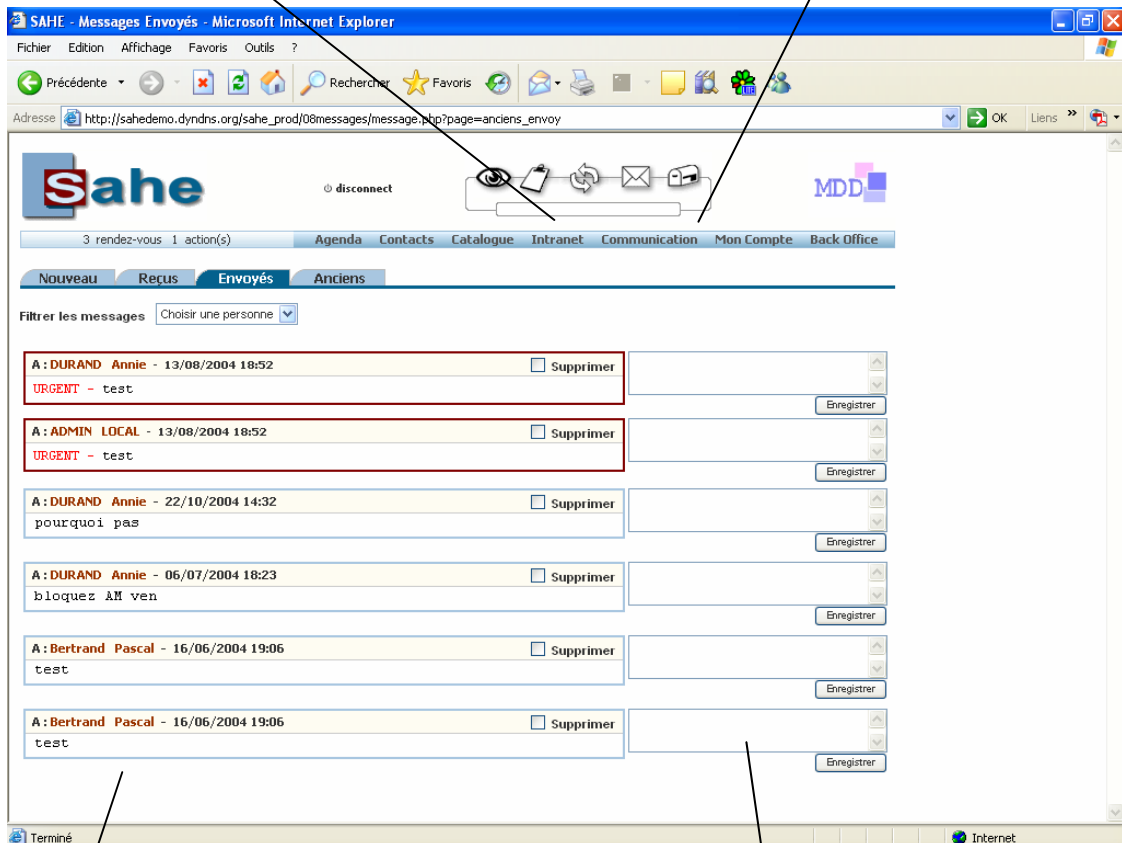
SAHE - Messages Envoyés - Microsoft Internet Explorer

Fichier Edition Affichage Favoris Outils ?

Précédente Rechercher Favoris

Adresse http://sahedemo.dyndns.org/sahe_prod/08messages/message.php?page=anciens_envoy OK Liens

Sahe disconnect MDD

3 rendez-vous 1 action(s) Agenda Contacts Catalogue Intranet Communication Mon Compte Back Office

Nouveau Reçus Envoyés Anciens

Filtrer les messages Choisir une personne

A : DURAND Annie - 13/08/2004 18:52 Supprimer
URGENT - test
Enregistrer

A : ADMIN LOCAL - 13/08/2004 18:52 Supprimer
URGENT - test
Enregistrer

A : DURAND Annie - 22/10/2004 14:32 Supprimer
pourquoi pas
Enregistrer

A : DURAND Annie - 06/07/2004 18:23 Supprimer
bloquez AM ven
Enregistrer

A : Bertrand Pascal - 16/06/2004 19:06 Supprimer
test
Enregistrer

A : Bertrand Pascal - 16/06/2004 19:06 Supprimer
test
Enregistrer

Terminé Internet